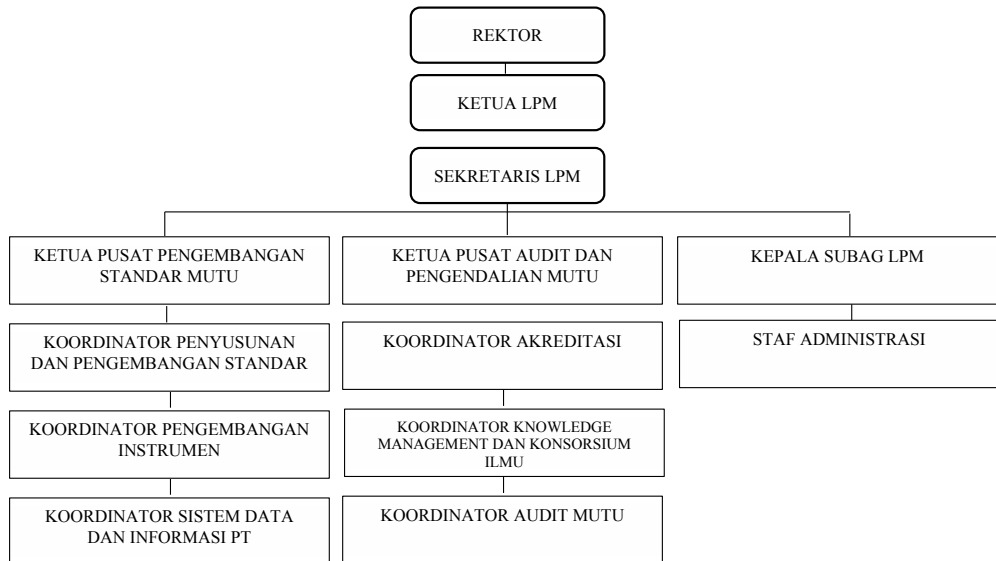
REKTOR

KETUA LPM

SEKRETARIS LPM

KETUA PUSAT PENGEMBANGAN STANDAR MUTU

KOORDINATOR PENYUSUNAN DAN PENGEMBANGAN STANDAR

KOORDINATOR PENGEMBANGAN INSTRUMEN

KOORDINATOR SISTEM DATA DAN INFORMASI PT

KETUA PUSAT AUDIT DAN PENGENDALIAN MUTU

KOORDINATOR AKREDITASI

KOORDINATOR KNOWLEDGE MANAGEMENT DAN KONSORSIUM ILMU

KOORDINATOR AUDIT MUTU

KEPALA SUBAG LPM

STAF ADMINISTRASI